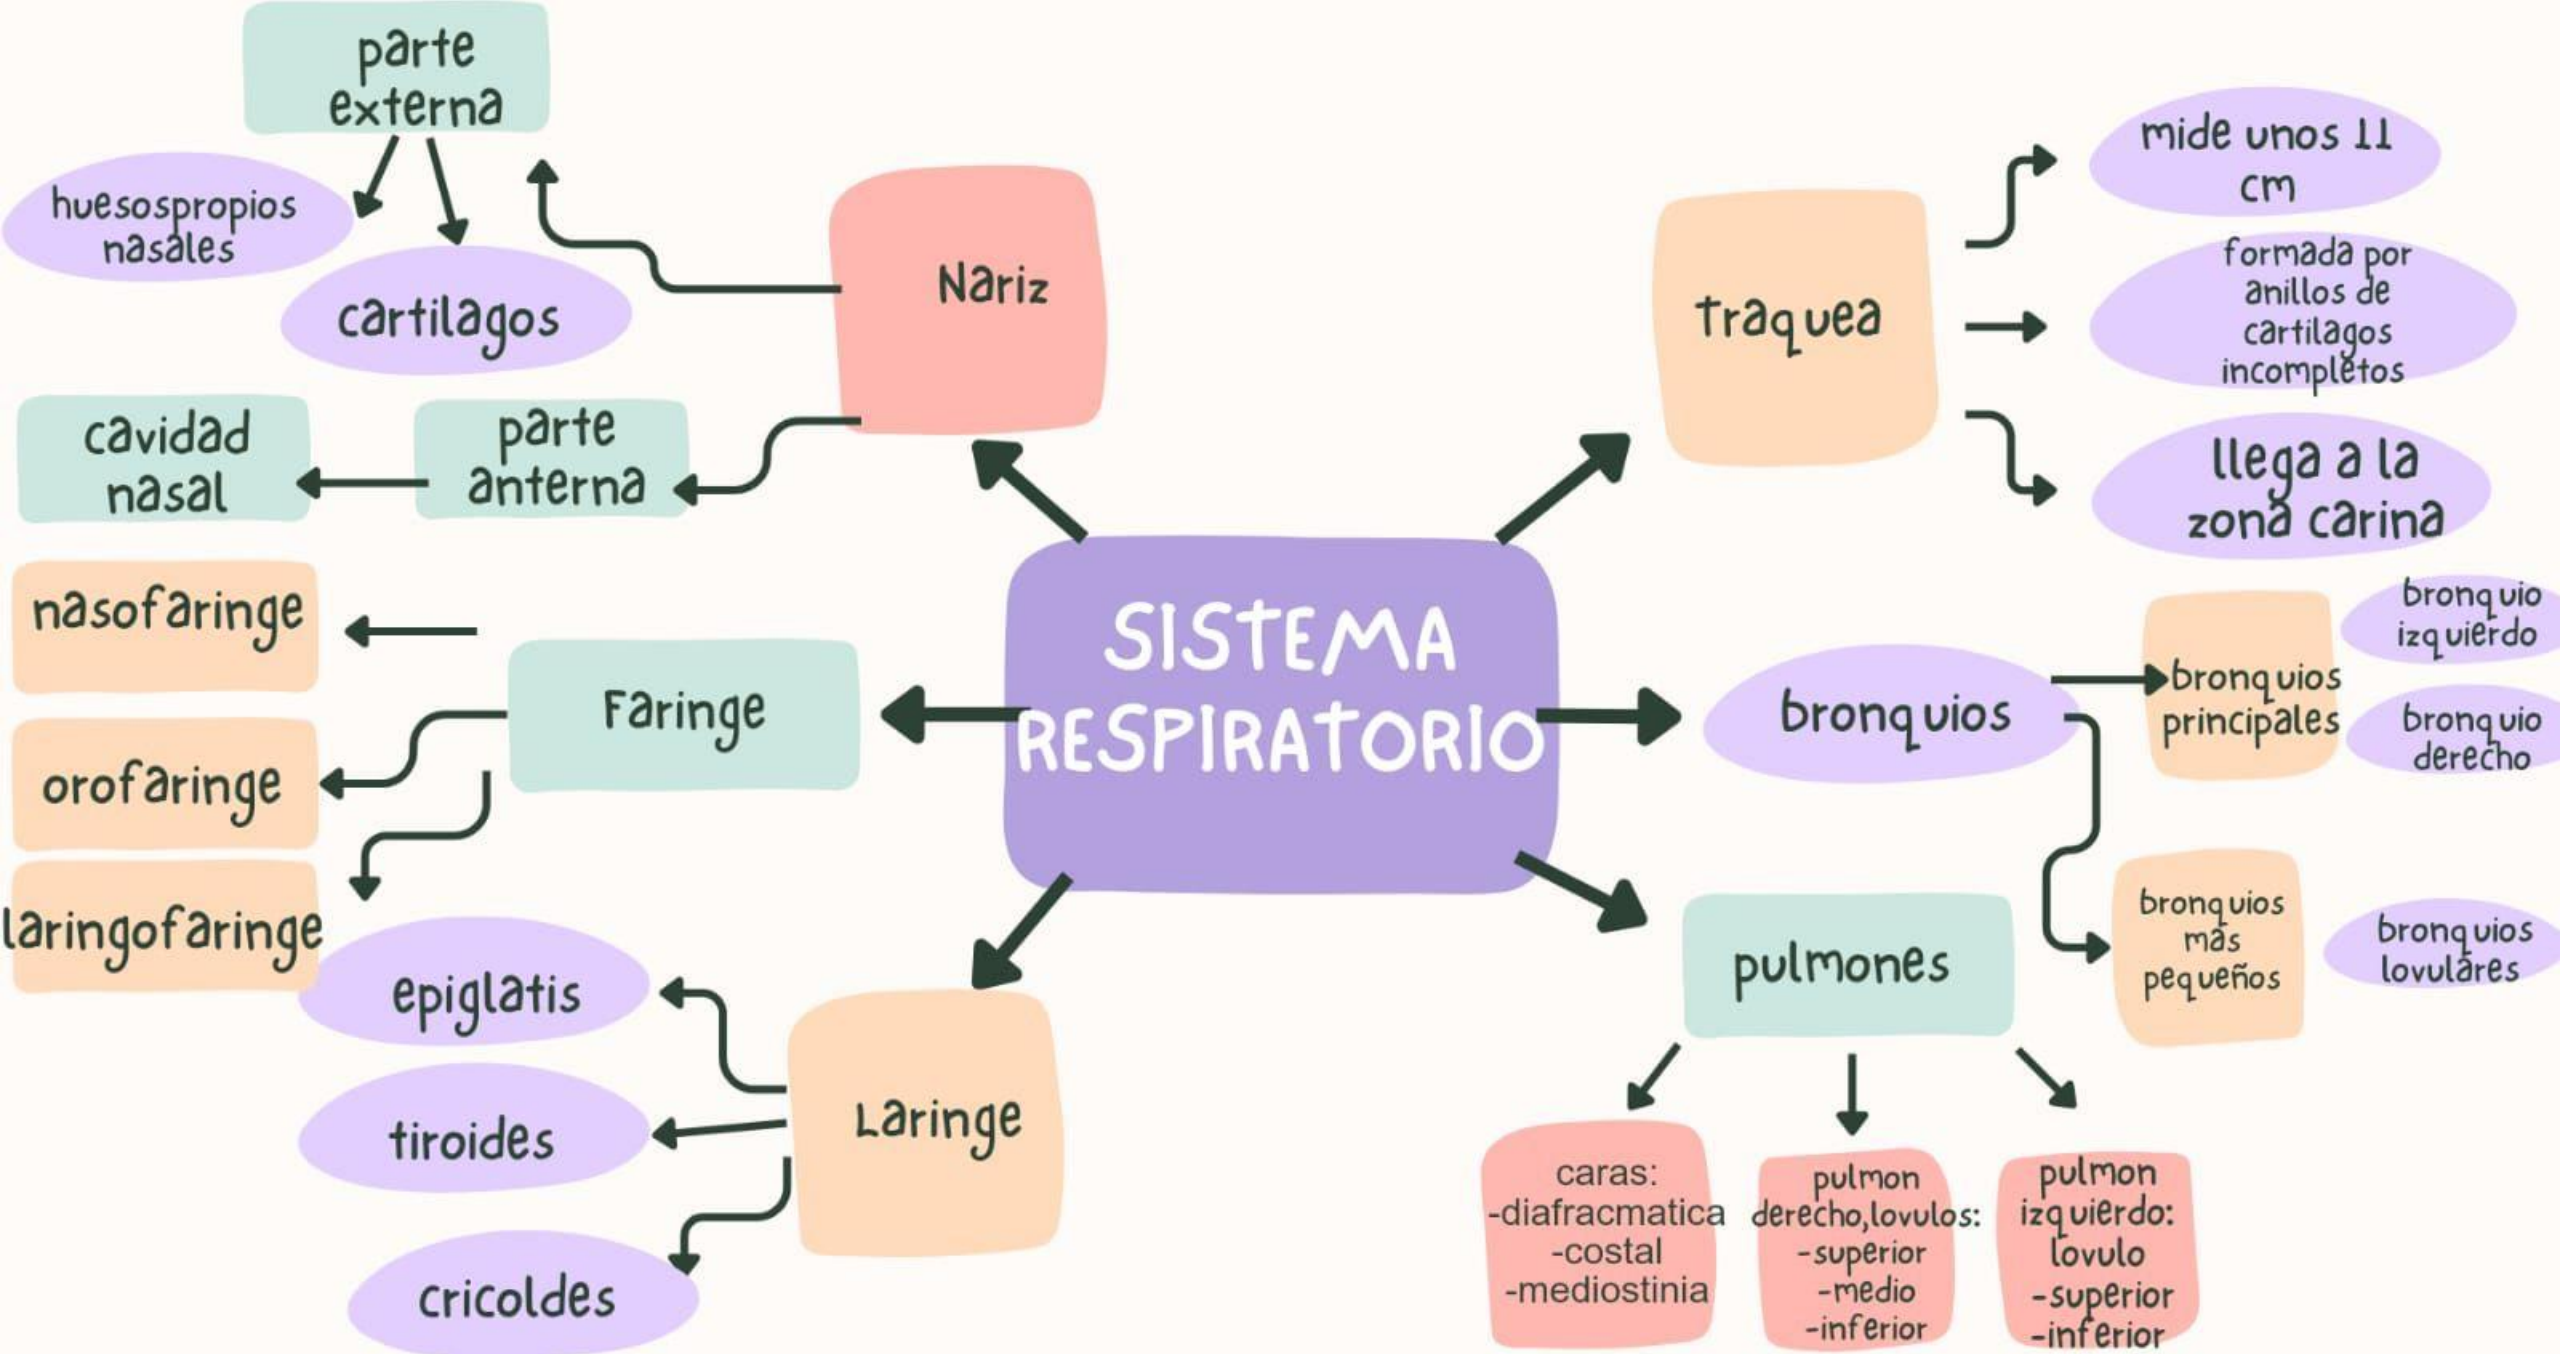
SISTEMA RESPIRATORIO

Nariz

parte externa

huesospropios nasales

cartilagos

parte anterna

cavidad nasal

traquea

mide unos 11 cm

formada por anillos de cartilagos incompletos

llega a la zona carina

Faringe

nasofaringe

orofaringe

laringofaringe

bronquios

bronquios principales

bronquio izquierdo

bronquio derecho

bronquios más pequeños

bronquios lovulares

Laringe

epiglatis

tiroides

cricoldes

pulmones

caras:
-diafracmatica
-costal
-mediostinia

pulmon derecho,lovulos:
-superior
-medio
-inferior

pulmon izquierdo:
lovulo
-superior
-inferior